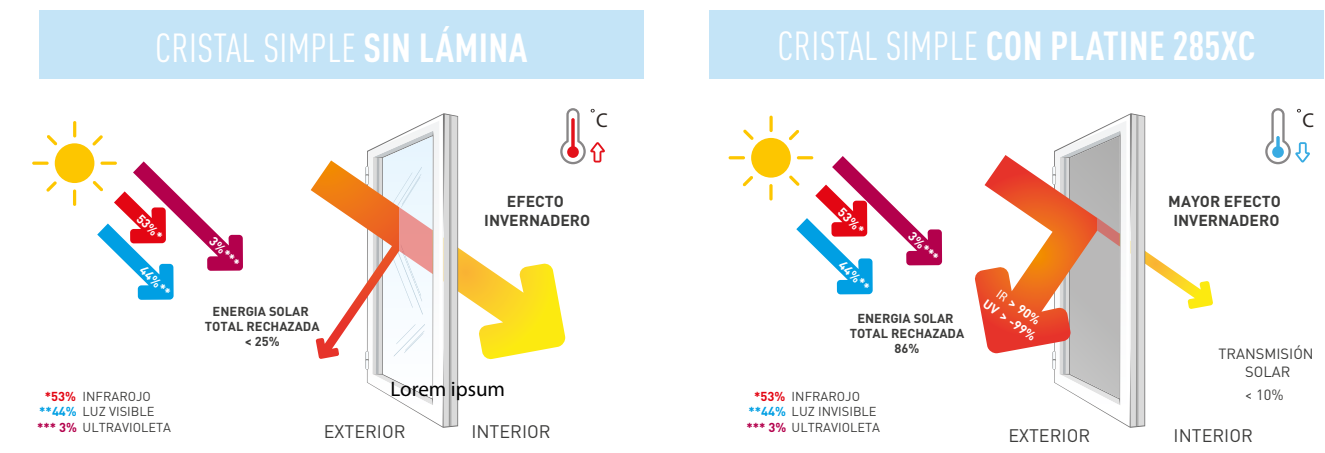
CRISTAL SIMPLE **SIN LÁMINA**

°C

53%*
3%***
44%**

EFECTO INVERNADERO

ENERGIA SOLAR TOTAL RECHAZADA < 25%

Lorem ipsum

*53% INFRAROJO
**44% LUZ VISIBLE
*** 3% ULTRAVIOLETA

EXTERIOR
INTERIOR

CRISTAL SIMPLE **CON PLATINE 285XC**

°C

53%*
3%***
44%**

IR > 90%
UV > -99%

MAYOR EFECTO INVERNADERO

ENERGIA SOLAR TOTAL RECHAZADA 86%

TRANSMISIÓN SOLAR < 10%

*53% INFRAROJO
**44% LUZ INVISIBLE
*** 3% ULTRAVIOLETA

EXTERIOR
INTERIOR